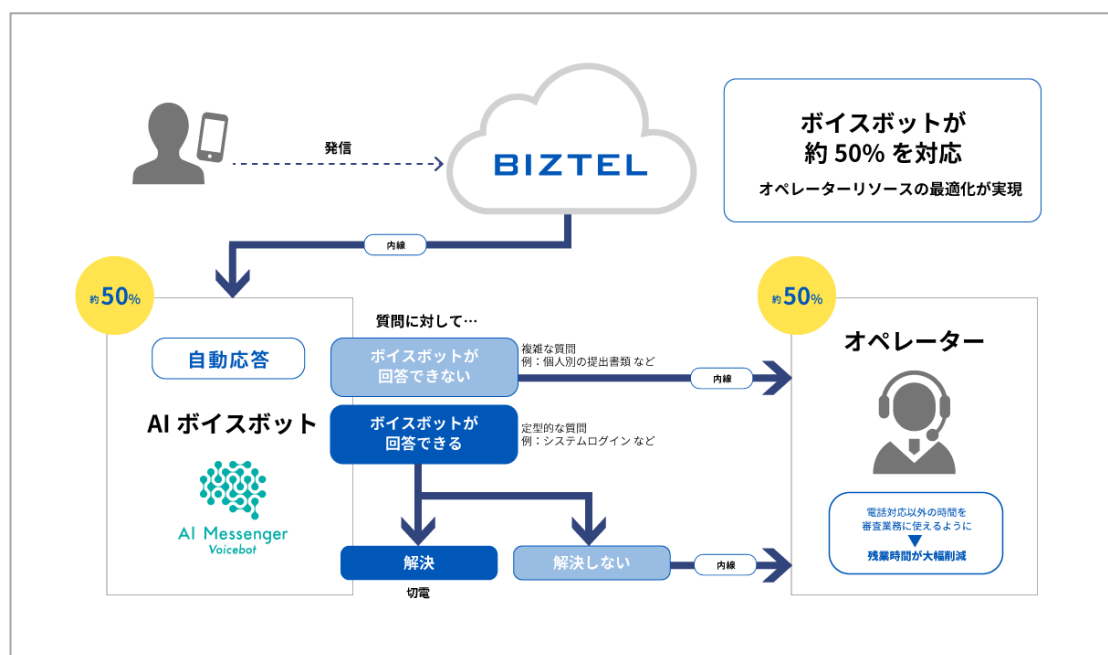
発信

BIZTEL

ボイスボットが
約 50% を対応
オペレーターリソースの最適化が実現

内線

約50%

約50%

質問に対して…

自動応答

ボイスボットが
回答できない

複雑な質問
例：個人別の提出書類 など

内線

オペレーター

AI ボイスボット

ボイスボットが
回答できる

定型的な質問
例：システムログイン など

AI Messenger
Voicebot

電話対応以外の時間を
審査業務に使えるように
▼
残業時間が大幅削減

解決

解決しない

内線

切電